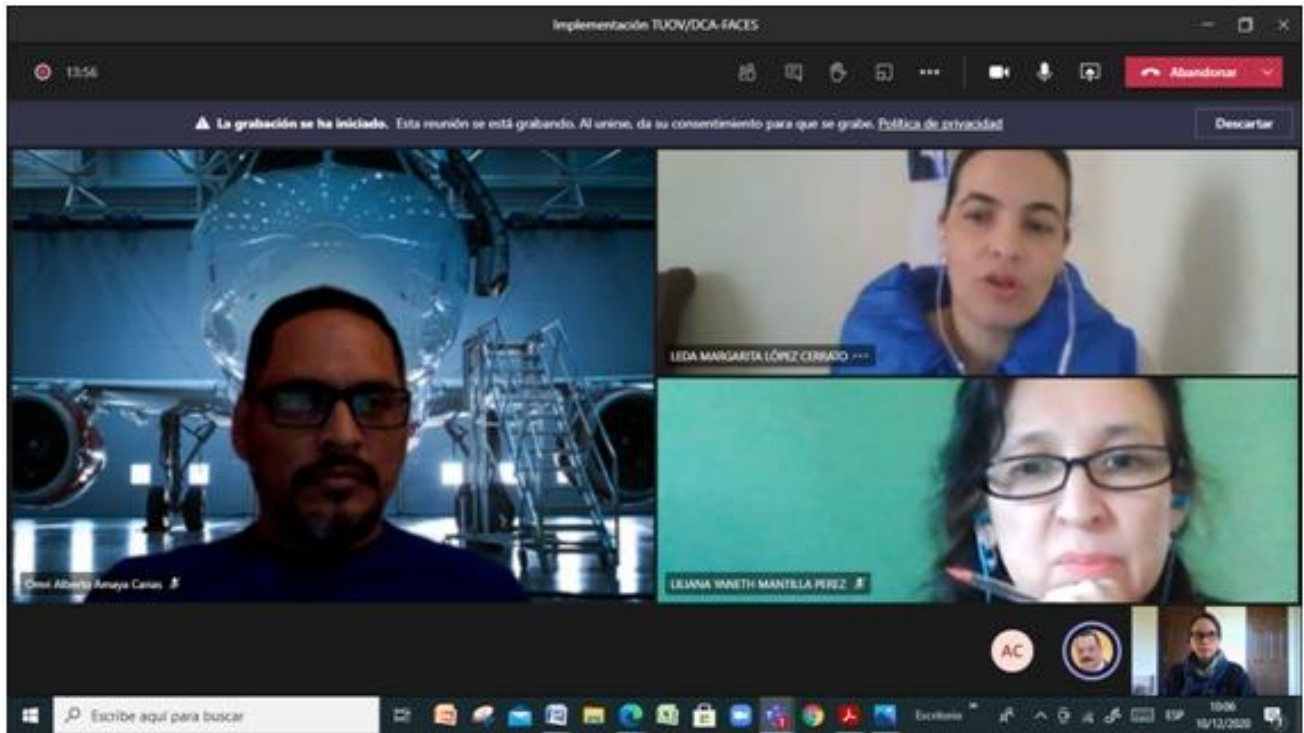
Implementación TUOV/DCA-FACES

13:56

Abandonar

La grabación se ha iniciado. Esta reunión se está grabando. Al unirse, da su consentimiento para que se grabe. Política de privacidad

Descartar

LEDA MARGARITA LÓPEZ CERRATO

Omvi Alberto Amaya Canas

LILIANA YANETH MANTILLA PEREZ

AC

Escribe aquí para buscar

Escritorio

ESP

10:06
10/12/2020